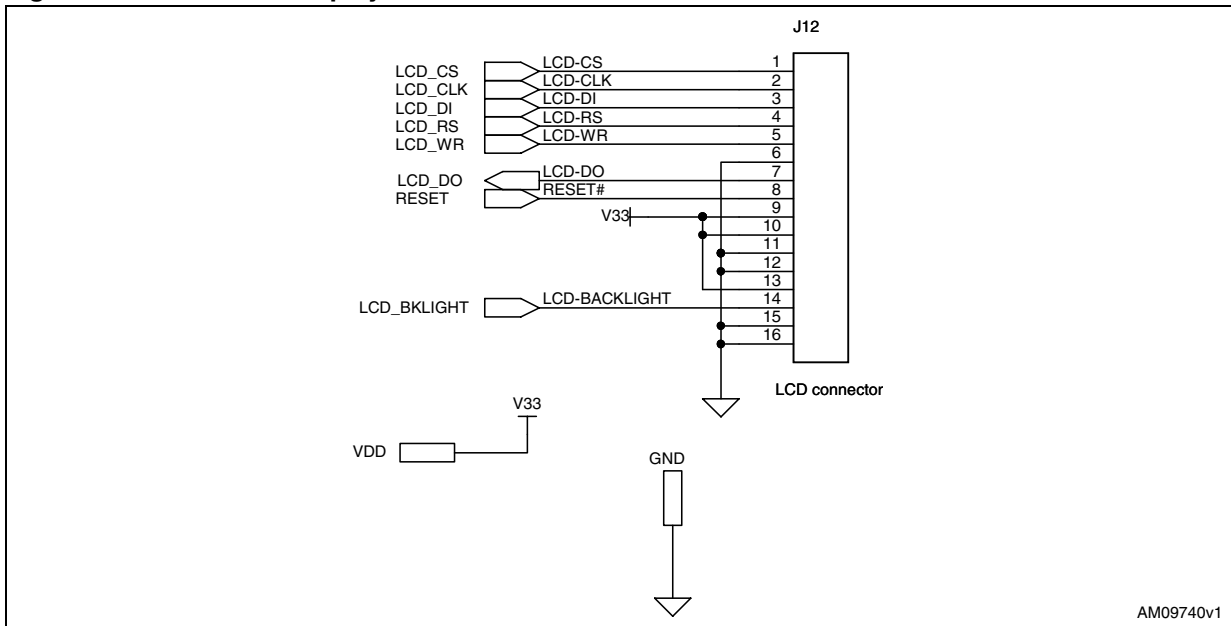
J12

LCD_CS
LCD_CLK
LCD_DI
LCD_RS
LCD_WR

LCD-CS
LCD-CLK
LCD-DI
LCD-RS
LCD-WR

1
2
3
4
5
6
7
8
9
10
11
12
13
14
15
16

LCD_DO
RESET

LCD-DO
RESET#

V33

LCD_BKLIGHT

LCD-BACKLIGHT

LCD connector

V33

VDD

GND

AM09740v1